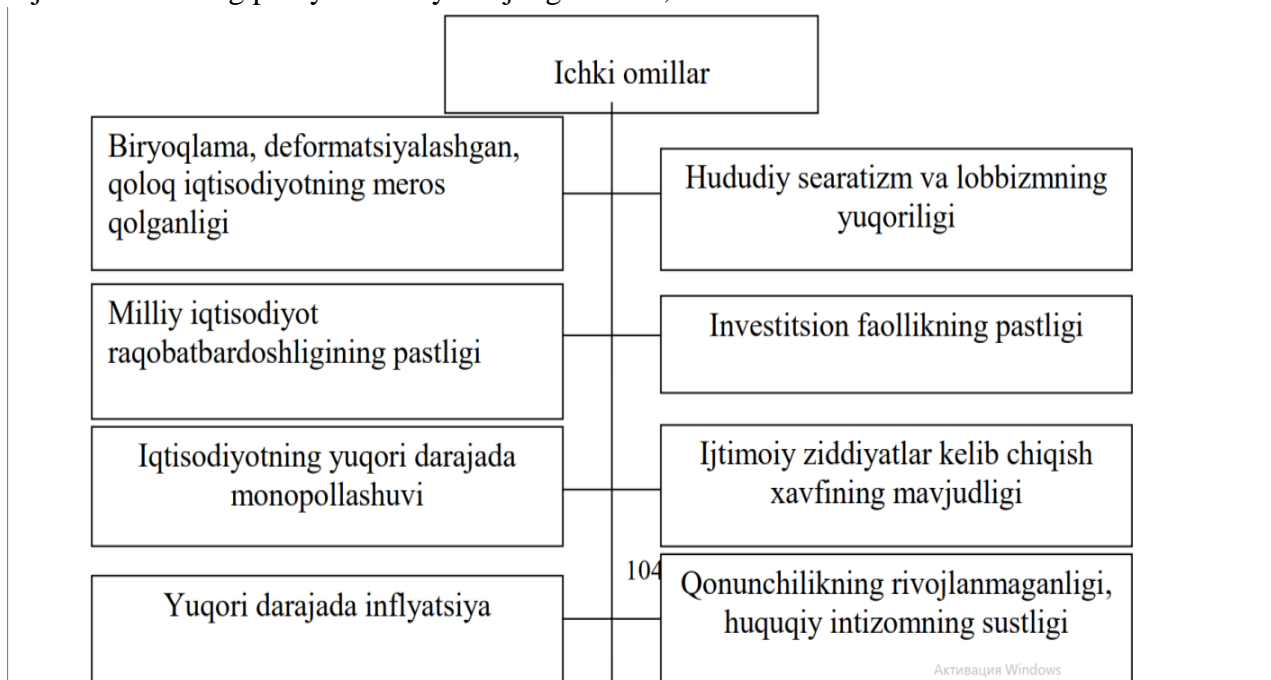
Ichki omillar

Biryoqlama, deformatsiyalashgan, qoloq iqtisodiyotning meros qolganligi

Hududiy searatizm va lobbizmning yuqoriligi

Milliy iqtisodiyot raqobatbardoshligining pastligi

Investitsion faollikning pastligi

Iqtisodiyotning yuqori darajada monopollashuvi

Ijtimoiy ziddiyatlar kelib chiqish xavfining mavjudligi

104

Yuqori darajada inflyatsiya

Qonunchilikning rivojlanmaganligi, huquqiy intizomning sustligi

Активация Windows